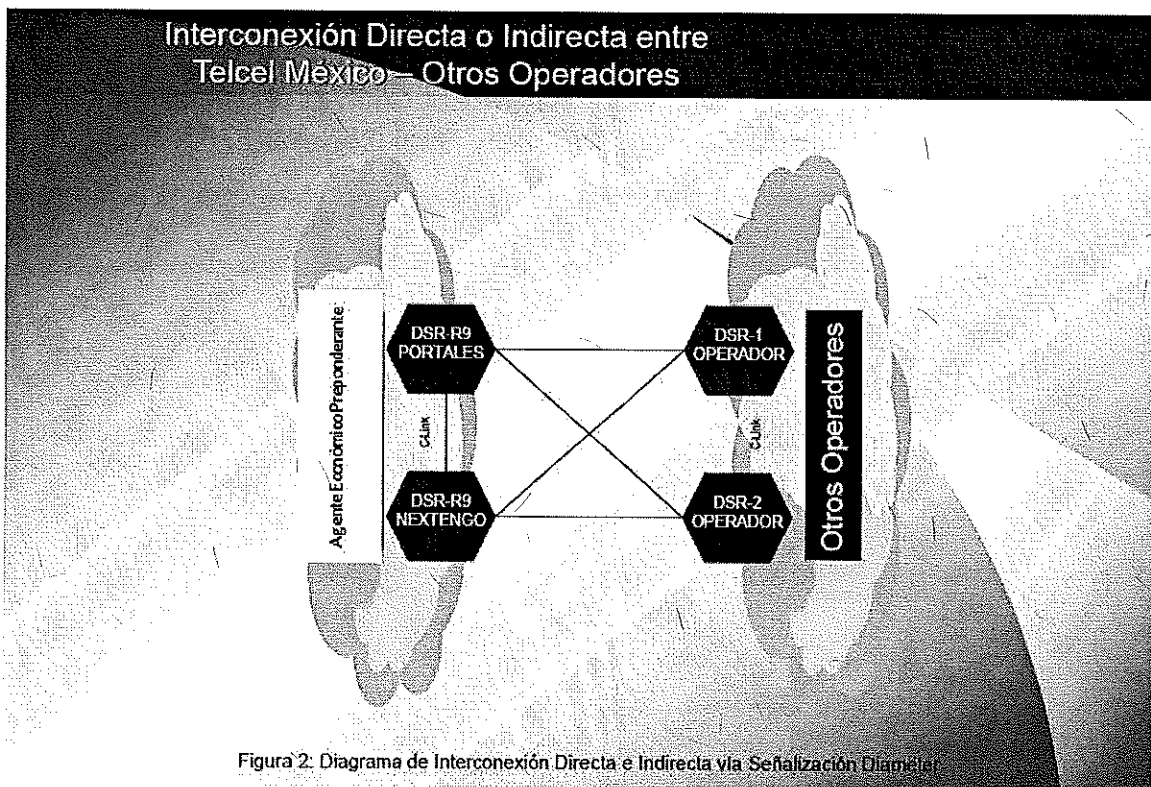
Interconexión Directa o Indirecta entre Telcel México – Otros Operadores

Agente Económico Preponderante

DSR-R9 PORTALES

C-Link

DSR-R9 NEXTENGO

DSR-1 OPERADOR

C-Link

DSR-2 OPERADOR

Otros Operadores

Figura 2: Diagrama de Interconexión Directa e Indirecta vía Señalización Diameter